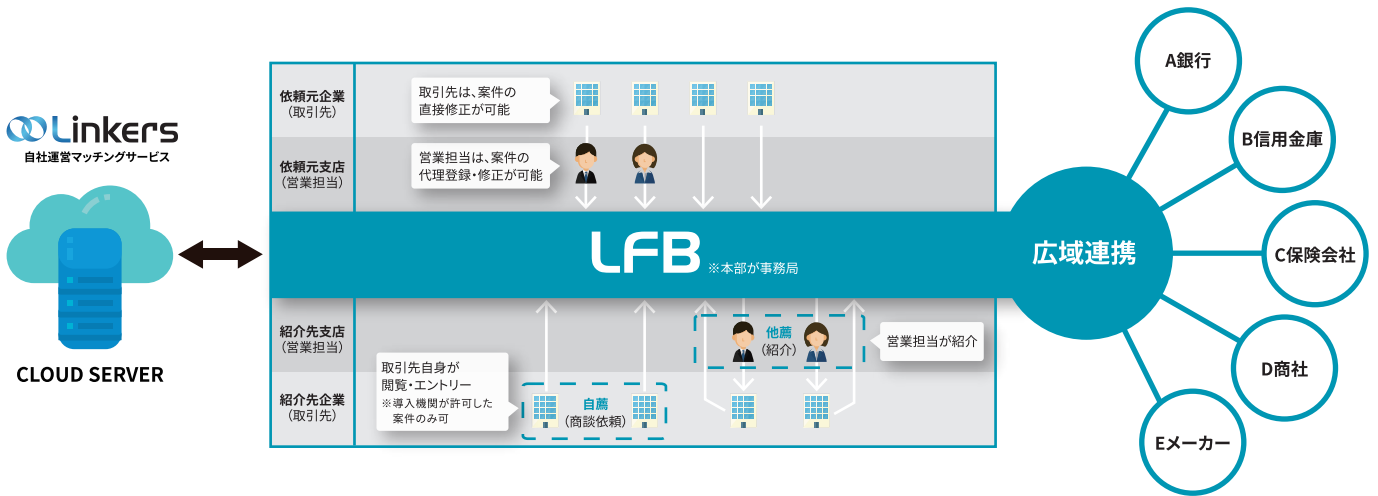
Linkers
自社運営マッチングサービス

CLOUD SERVER

依頼元企業
(取引先)

取引先は、案件の直接修正が可能

依頼元支店
(営業担当)

営業担当は、案件の代理登録・修正が可能

LFB ※本部が事務局

紹介先支店
(営業担当)

他薦
(紹介)

営業担当が紹介

紹介先企業
(取引先)

取引先自身が閲覧・エントリー
※導入機関が許可した案件のみ可

自薦
(商談依頼)

広域連携

A銀行

B信用金庫

C保険会社

D商社

Eメーカー